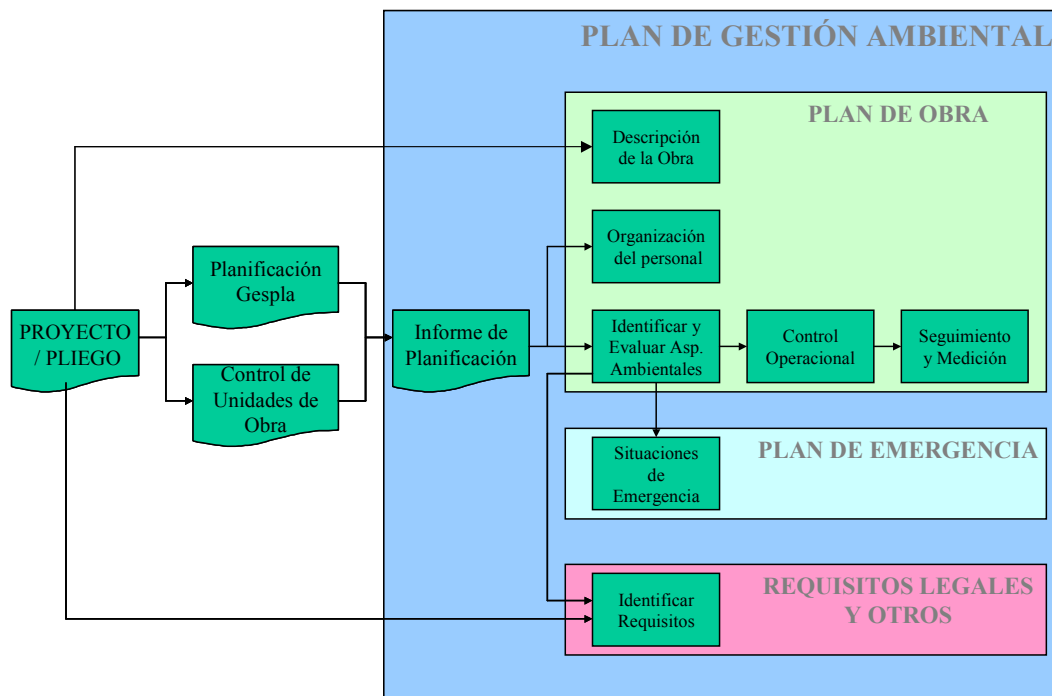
PLAN DE GESTIÓN AMBIENTAL

PLAN DE OBRA

Descripción de la Obra

Organización del personal

PROYECTO / PLIEGO

Planificación Gespla

Control de Unidades de Obra

Informe de Planificación

Identificar y Evaluar Asp. Ambientales

Control Operacional

Seguimiento y Medición

Situaciones de Emergencia

PLAN DE EMERGENCIA

Identificar Requisitos

REQUISITOS LEGALES Y OTROS